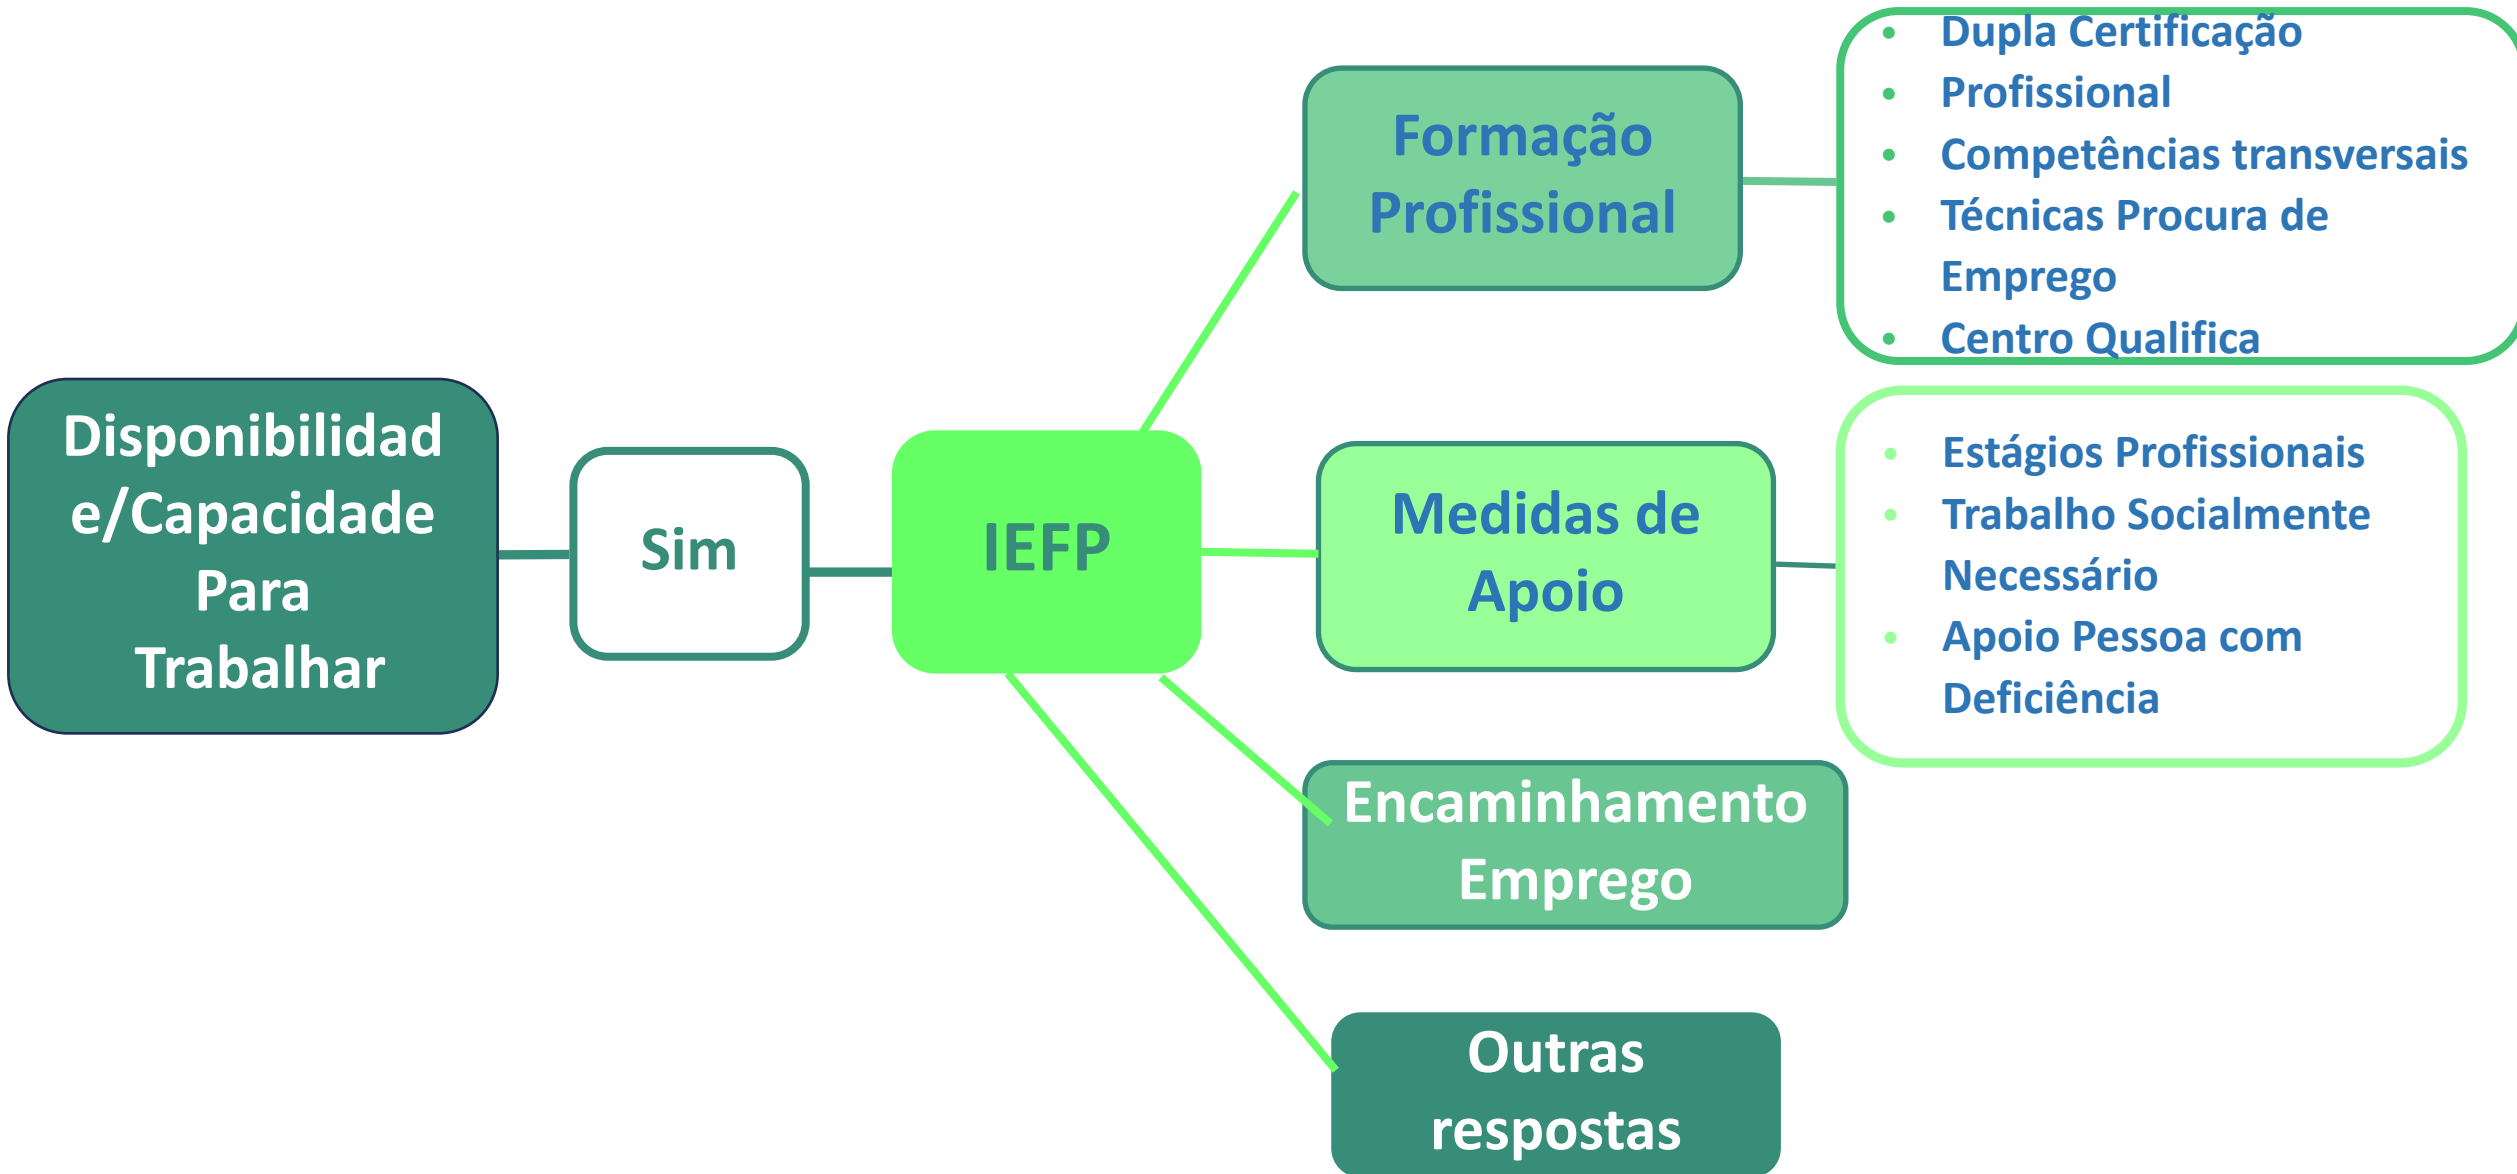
Disponibilidade/Capacidade Para Trabalhar

Sim

IEFP

Formação Profissional

- Dupla Certificação
- Profissional
- Competências transversais
- Técnicas Procura de Emprego
- Centro Qualifica

Medidas de Apoio

- Estágios Profissionais
- Trabalho Socialmente Necessário
- Apoio Pessoa com Deficiência

Encaminhamento Emprego

Outras respostas